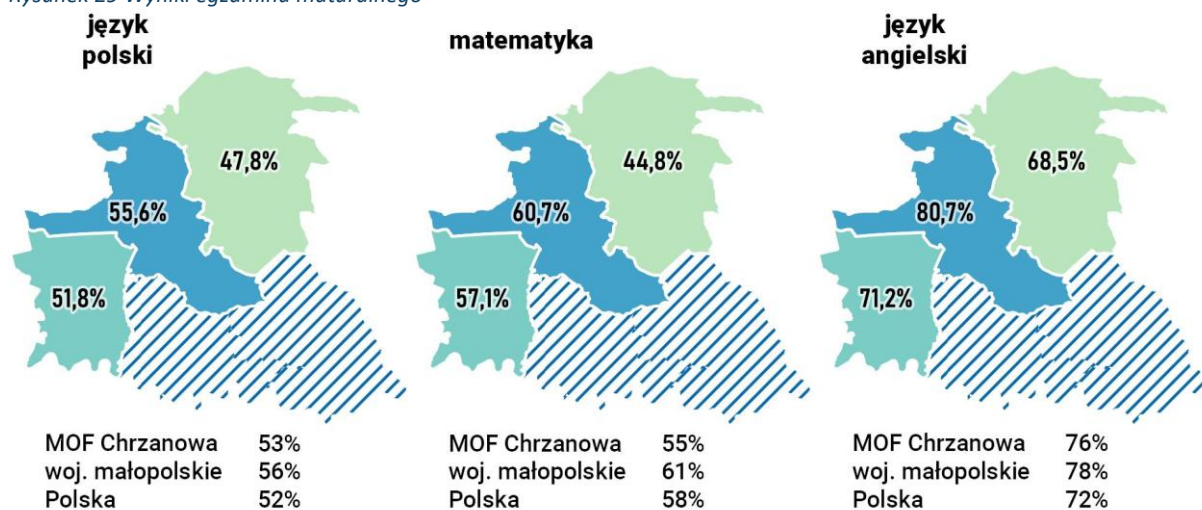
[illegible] Wyniki egzaminu maturalnego

język polski

47,8%

55,6%

51,8%

MOF Chrzanowa 53%
woj. małopolskie 56%
Polska 52%

matematyka

44,8%

60,7%

57,1%

MOF Chrzanowa 55%
woj. małopolskie 61%
Polska 58%

język angielski

68,5%

80,7%

71,2%

MOF Chrzanowa 76%
woj. małopolskie 78%
Polska 72%